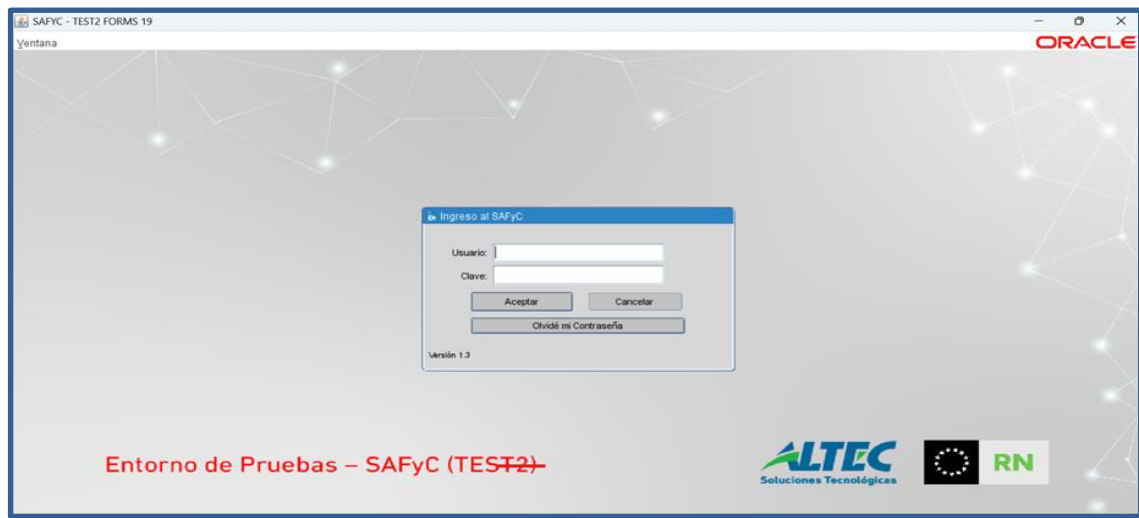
SAFYC - TEST2 FORMS 19

Ventana

ORACLE

Ingreso al SAFyC

Usuario:

Clave:

Aceptar

Cancelar

Olvidé mi Contraseña

Versión 1.3

Entorno de Pruebas – SAFyC (TEST2)

ALTEC
Soluciones Tecnológicas

RN